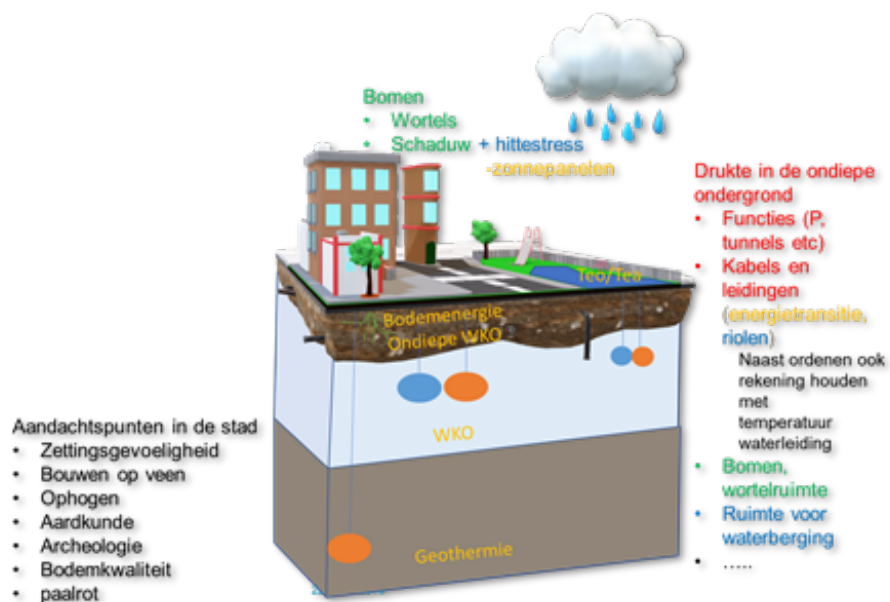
Bomen
• Wortels
• Schaduw + hittestress
-zonnepanelen

Drukte in de ondiepe ondergrond
• Functies (P, tunnels etc)
• Kabels en leidingen (energietransitie, riolen)
Naast ordenen ook rekening houden met temperatuur waterleiding
• Bomen, wortelruimte
• Ruimte voor waterberging
• .....

Teo/Tea

Bodemenergie
Ondiepe WKO

WKO

Geothermie

Aandachtspunten in de stad
• Zettingsgevoeligheid
• Bouwen op veen
• Ophogen
• Aardkunde
• Archeologie
• Bodemkwaliteit
• paalrot